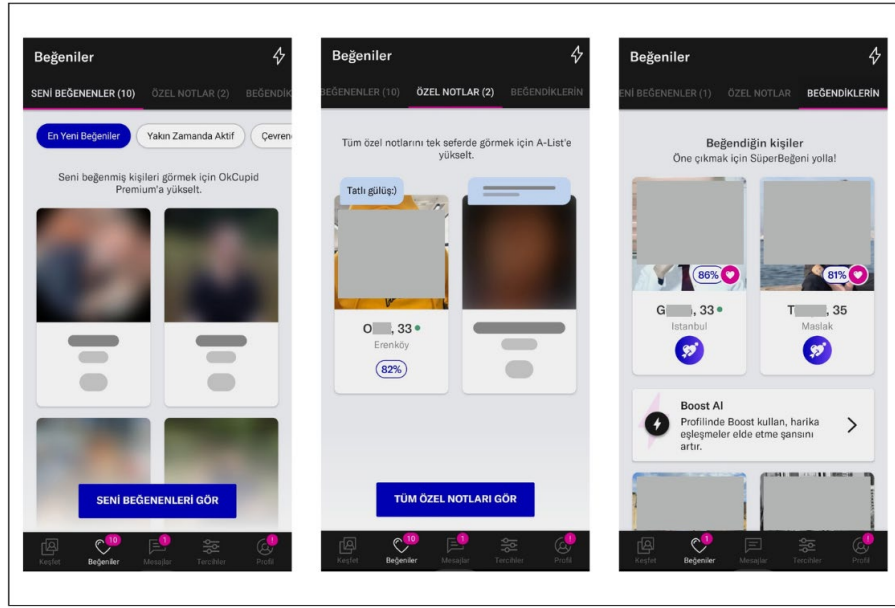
Beğeniler

SENİ BEĞENENLER (10) ÖZEL NOTLAR (2) BEĞENDİK

En Yeni Beğeniler Yakın Zamanda Aktif Çevren

Seni beğenmiş kişileri görmek için OkCupid Premium'a yükselt.

SENİ BEĞENENLERİ GÖR

Keşfet 10 Beğeniler 1 Mesajlar Tercihler 1 Profil

Beğeniler

BEĞENENLER (10) ÖZEL NOTLAR (2) BEĞENDİKLERİN

Tüm özel notlarını tek seferde görmek için A-List'e yükselt.

Tatlı gülüş:)

O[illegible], 33

Erenköy

82%

TÜM ÖZEL NOTLARI GÖR

Keşfet 10 Beğeniler 1 Mesajlar Tercihler 1 Profil

Beğeniler

Nİ BEĞENENLER (1) ÖZEL NOTLAR BEĞENDİKLERİN

Beğendiğin kişiler

Öne çıkmak için SüperBeğeni yolla!

86%

G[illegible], 33

Istanbul

81%

T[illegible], 35

Maslak

Boost AI

Profilinde Boost kullan, harika eşleşmeler elde etme şansını artır.

Keşfet 1 Beğeniler Mesajlar Tercihler 1 Profil